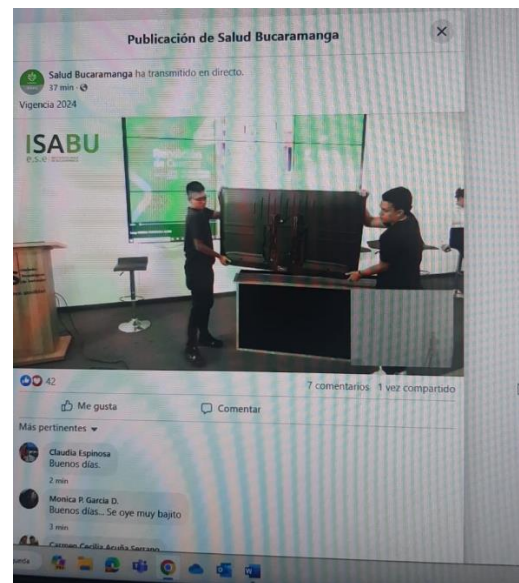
Publicación de Salud Bucaramanga

Salud Bucaramanga ha transmitido en directo.
17 min

Vigencia 2024

ISABU
e.s.e

42
7 comentarios 1 vez compartido

Me gusta
Comentar

Más pertinentes

Claudia Espinosa
Buenos días.
2 min

Monica P. Garcia D.
Buenos días... Se oye muy bajito
1 min

Carmen Cecilia Acuña Serrano